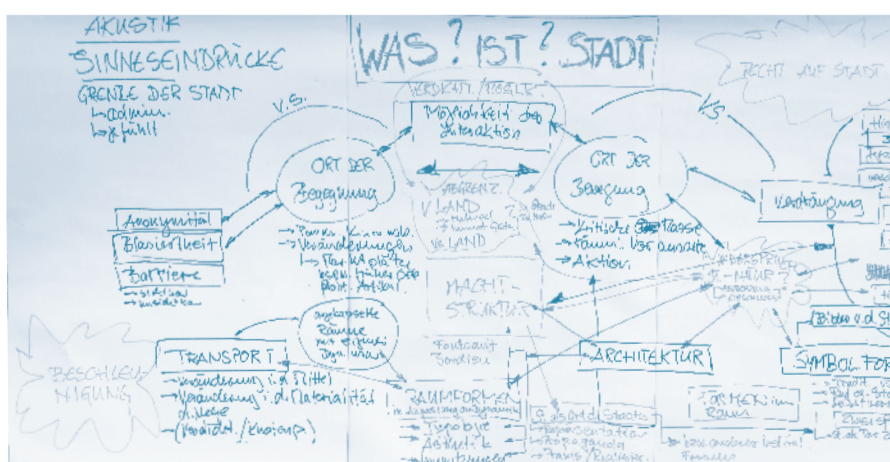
AKUSTIK
SINNESEINDRÜCKE
GRENZE DER STADT
Lachmin.
Lokführer

WAS ? IST ? STADT

RECHT AUF STADT

V.S.
VERDRÄNGUNG
Möglichkeit der Interaktion
V.S.

ORT DER Begegnung

ORT DER Begegnung

ABGRENZ.
V LAND
vs LAND

Anonymität
Blasiertheit
Barriere

Kritische Masse
Raum, Voraussetz.
Aktion

Verdrängung

MACHT-STRUKTUR

Foucault
Bourdieu

TRANSPORT
Veränderung i.d. Mittel
Veränderung i.d. Materialität
(Mobilität / Kreislauf)

BESCHLEUNIGUNG

RAUMFORMEN
Typologie
Architektur

ARCHITEKTUR

FORMEN im Raum

Bilder v.d. St
SYMBOL. FOR

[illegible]